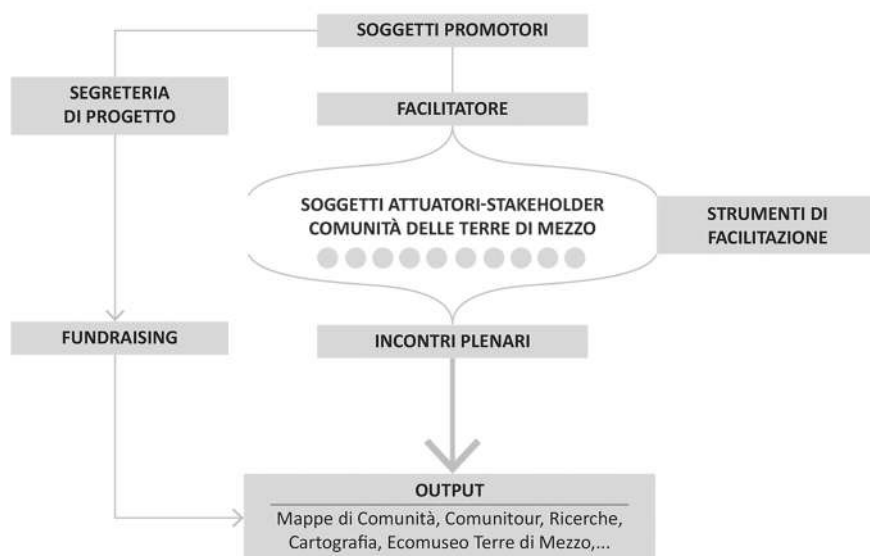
SOGGETTI PROMOTORI

SEGRETERIA DI PROGETTO

FACILITATORE

SOGGETTI ATTUATORI-STAKEHOLDER
COMUNITÀ DELLE TERRE DI MEZZO

STRUMENTI DI FACILITAZIONE

FUNDRAISING

INCONTRI PLENARI

OUTPUT
Mappe di Comunità, Comunitour, Ricerche, Cartografia, Ecomuseo Terre di Mezzo,...